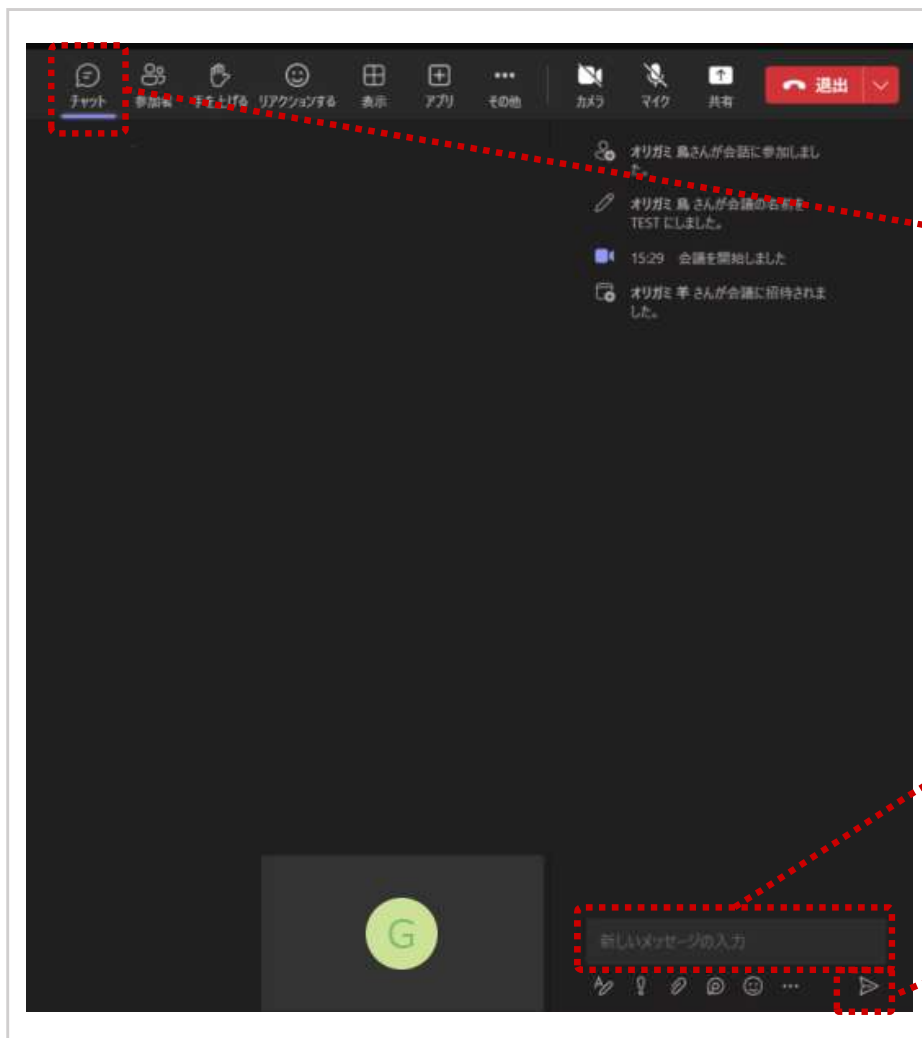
チャット 参加者 手を上げる リアクションする 表示 アプリ その他 カメラ マイク 共有 退出

オリガミ 鳥さんが会話に参加しました。

オリガミ 鳥 さんが会議の名前を TEST にしました。

15:29 会議を開始しました

オリガミ 羊 さんが会議に招待されました。

G

新しいメッセージの入力

•••